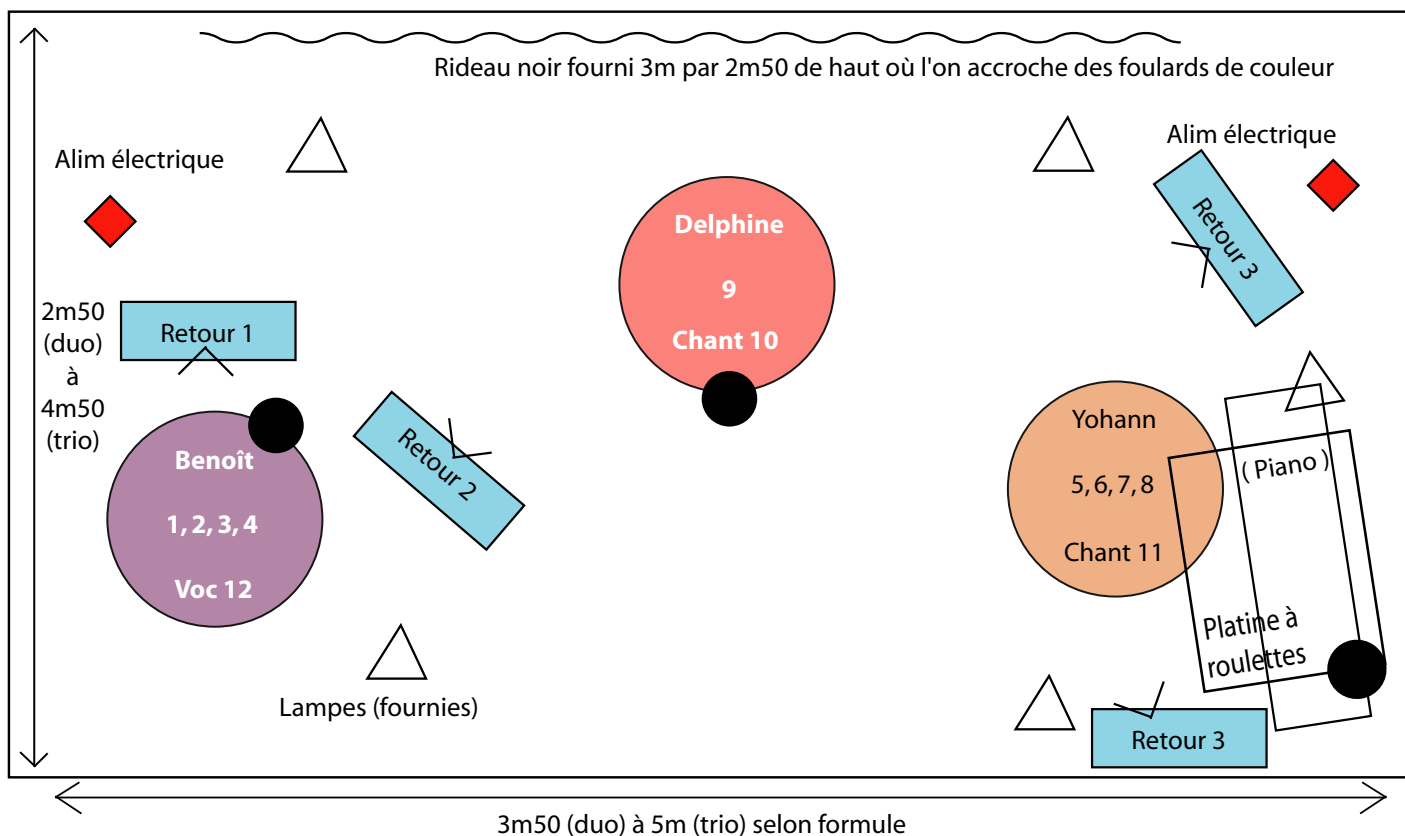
Rideau noir fourni 3m par 2m50 de haut où l'on accroche des foulards de couleur

Alim électrique

Alim électrique

Delphine

9

Chant 10

Retour 3

2m50 (duo) à 4m50 (trio)

Retour 1

Retour 2

Benoît

1, 2, 3, 4

Voc 12

Yohann

5, 6, 7, 8

Chant 11

( Piano )

Platine à roulettes

Lampes (fournies)

Retour 3

3m50 (duo) à 5m (trio) selon formule